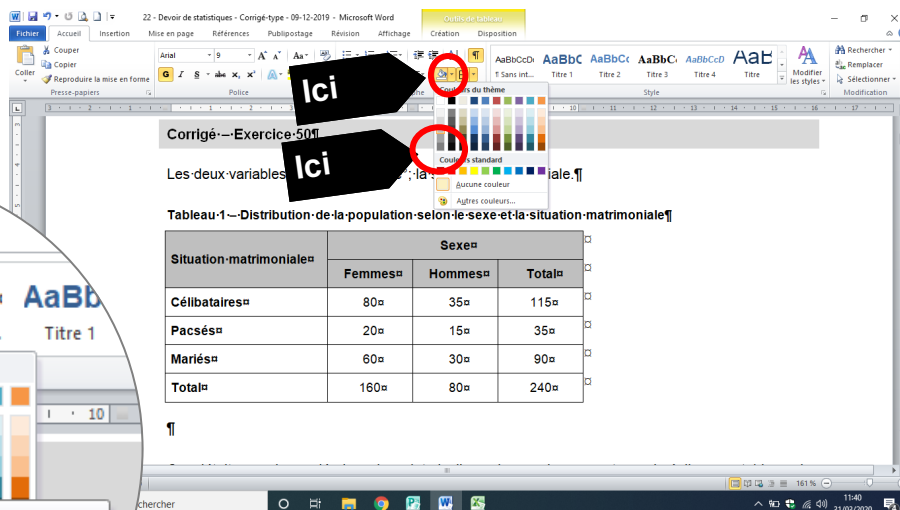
22 - Devoir de statistiques - Corrigé-type - 09-12-2019 - Microsoft Word
Outils de tableau
Fichier Accueil Insertion Mise en page Références Publipostage Révision Affichage Création Disposition
Couper
Copier
Coller
Reproduire la mise en forme
Presse-papiers
Arial 9
G I S
Police
Ici
Ici
Couleurs du thème
Couleurs standard
Aucune couleur
Autres couleurs...
AaBbCcDc ¶ Sans int...
AaBbC Titre 1
AaBbCc Titre 2
AaBbC Titre 3
AaBbCcD Titre 4
AaB Titre
Modifier les styles
Style
Rechercher
Remplacer
Sélectionner
Modification

Corrigé·–·Exercice·50¶

Les·deux·variables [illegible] ;·la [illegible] iale.¶

Tableau·1·–·Distribution·de·la·population·selon·le·sexe·et·la·situation·matrimoniale¶

| Situation·matrimoniale¤ | Sexe¤ | | |
|---|---|---|---|
| | Femmes¤ | Hommes¤ | Total¤ |
| Célibataires¤ | 80¤ | 35¤ | 115¤ |
| Pacsés¤ | 20¤ | 15¤ | 35¤ |
| Mariés¤ | 60¤ | 30¤ | 90¤ |
| Total¤ | 160¤ | 80¤ | 240¤ |

¶

AaBb
Titre 1
10

Rechercher
161 %
11:40
21/02/2020